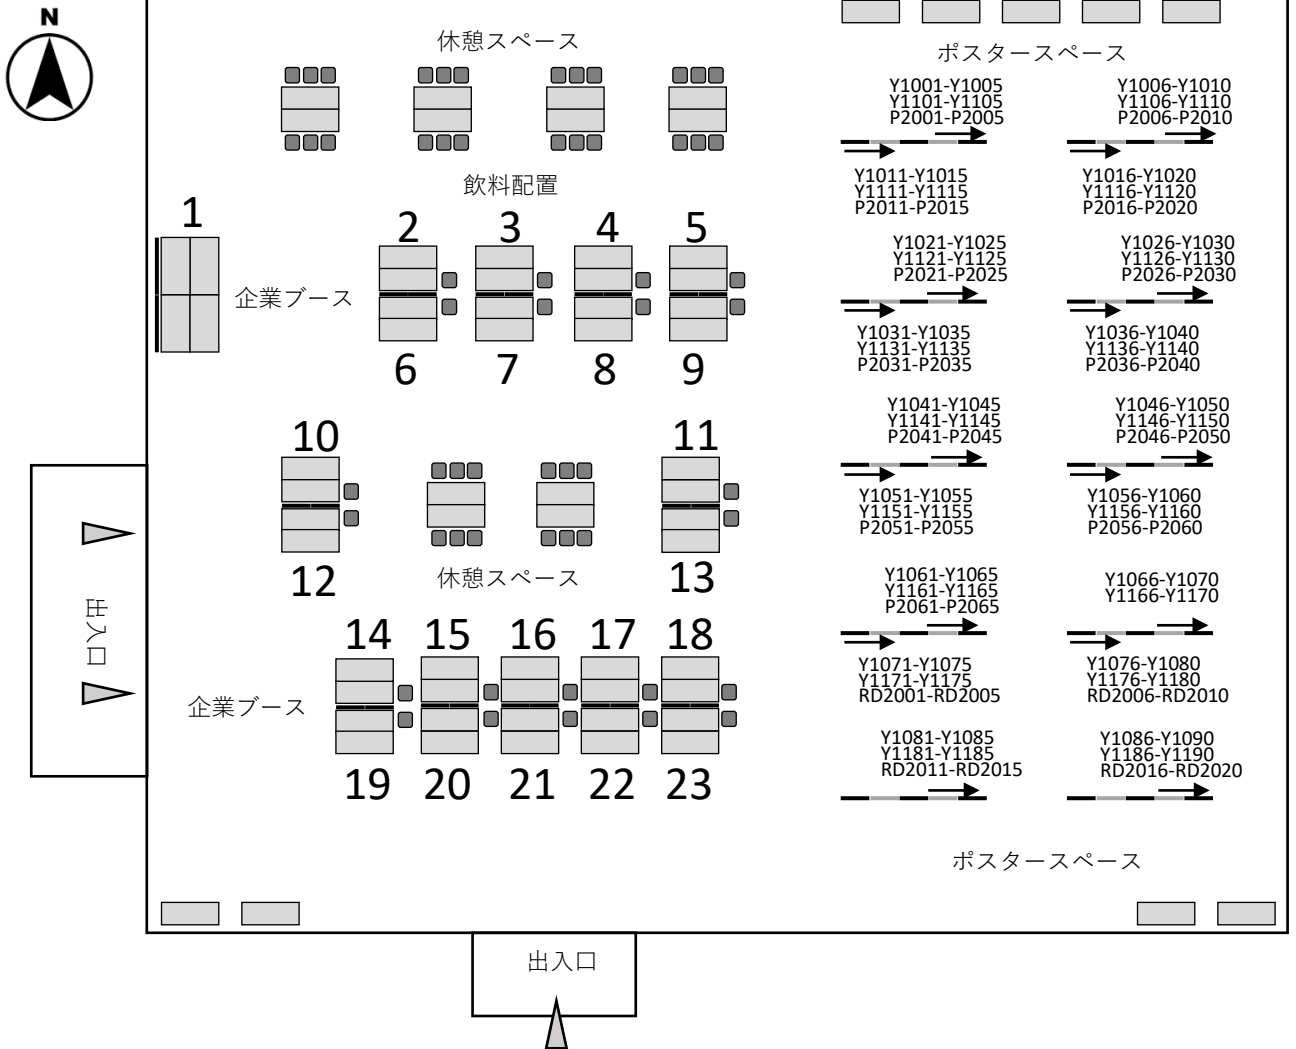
N

休憩スペース

飲料配置

1

企業ブース

2 3 4 5

6 7 8 9

10 11

12 休憩スペース 13

14 15 16 17 18

企業ブース

19 20 21 22 23

出入口

ポスタースペース

Y1001-Y1005
Y1101-Y1105
P2001-P2005

Y1006-Y1010
Y1106-Y1110
P2006-P2010

Y1011-Y1015
Y1111-Y1115
P2011-P2015

Y1016-Y1020
Y1116-Y1120
P2016-P2020

Y1021-Y1025
Y1121-Y1125
P2021-P2025

Y1026-Y1030
Y1126-Y1130
P2026-P2030

Y1031-Y1035
Y1131-Y1135
P2031-P2035

Y1036-Y1040
Y1136-Y1140
P2036-P2040

Y1041-Y1045
Y1141-Y1145
P2041-P2045

Y1046-Y1050
Y1146-Y1150
P2046-P2050

Y1051-Y1055
Y1151-Y1155
P2051-P2055

Y1056-Y1060
Y1156-Y1160
P2056-P2060

Y1061-Y1065
Y1161-Y1165
P2061-P2065

Y1066-Y1070
Y1166-Y1170

Y1071-Y1075
Y1171-Y1175
RD2001-RD2005

Y1076-Y1080
Y1176-Y1180
RD2006-RD2010

Y1081-Y1085
Y1181-Y1185
RD2011-RD2015

Y1086-Y1090
Y1186-Y1190
RD2016-RD2020

ポスタースペース

出入口